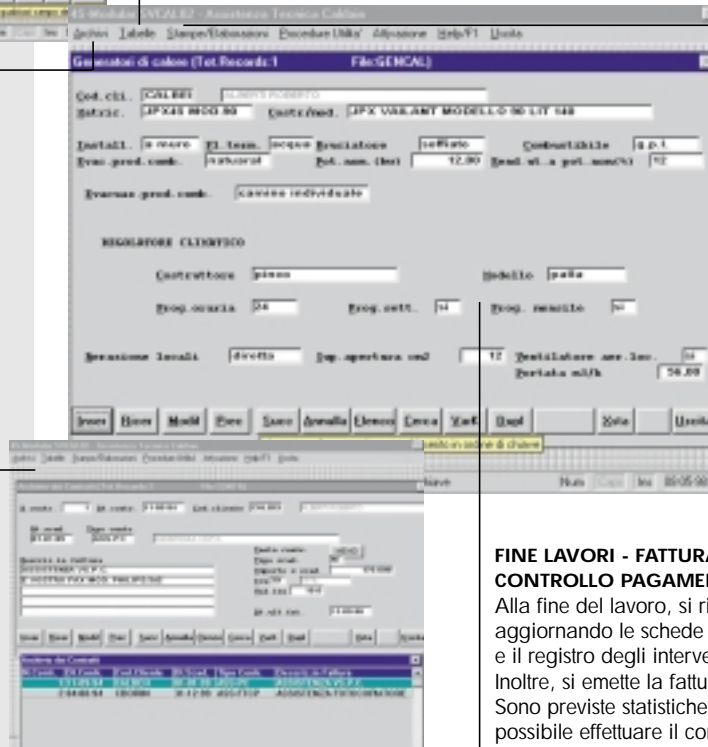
45 Modulo ASVCAL02 - Assistenza Tecnica Caldaie

Archivi Tabelle Stampe/Elaborazioni Procedure Utilita' Attivazione Help/F1 Uscita

Generatori di calore (Tot.Records:1 File:GENCAL)

Cod.cli. CALB01 ALBINI ROBERTO
Matric. JPX45 MOD 90 Costr/mod. JPX VAILANT MODELLO 90 LIT 140

Install. a muro Fl.term. acqua Bruciatore soffiato Combustibile g.p.l.
Evac.prod.comb. naturale Pot.nom.(kw) 12.00 Rend.ut.a pot.nom(%) 12

Evacuaz.prod.comb. camino individuale

REGOLATORE CLIMATICO

Costruttore pinco Modello palla

Prog.oraria 24 Prog.sett. SI Prog.mensile NO

Aerazione locali diretta Sup.apertura cm2 12 Ventilatore aer.loc. SI
Portata m3/h 56.00

Inser Ricer Modif Elimi Succ Annulla Elenco Cerca Varf Dupl Esito Uscita

Num Ins 09:05:00

FINE LAVORI - FATTURA
CONTROLLO PAGAME
Alla fine del lavoro, si ri
aggiornando le schede
e il registro degli interve
Inoltre, si emette la fattu
Sono previste statistiche
possibile effettuare il co